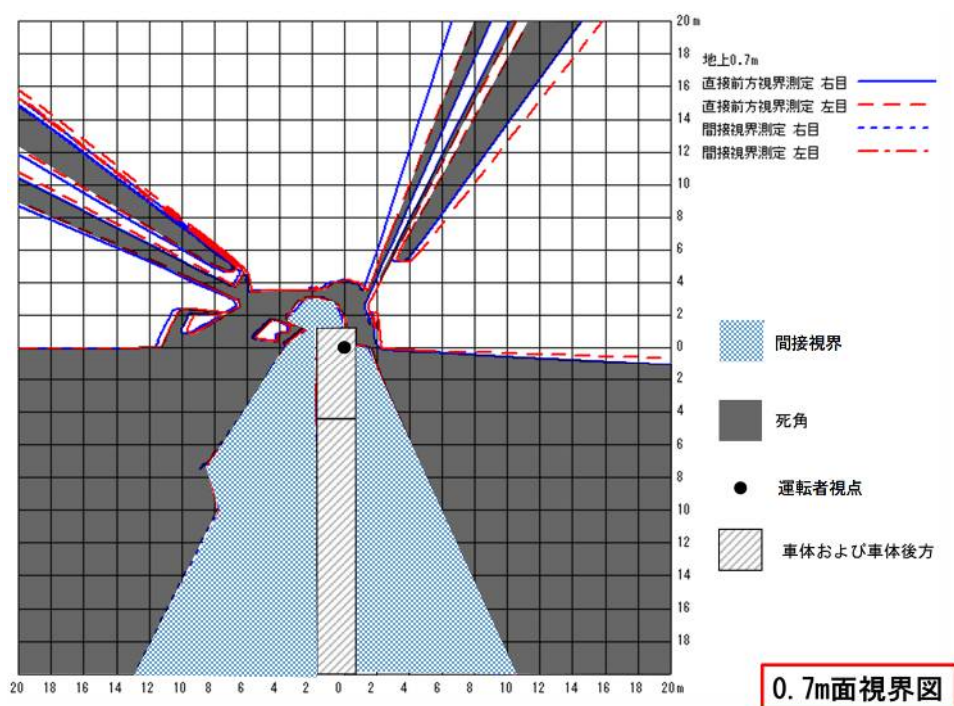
20m
18
16
14
12
10
8
6
4
2
0
2
4
6
8
10
12
14
16
18

地上0.7m
直接前方視界測定 右目
直接前方視界測定 左目
間接視界測定 右目
間接視界測定 左目

間接視界

死角

運転者視点

車体および車体後方

20 18 16 14 12 10 8 6 4 2 0 2 4 6 8 10 12 14 16 18 20m

0.7m面視界図